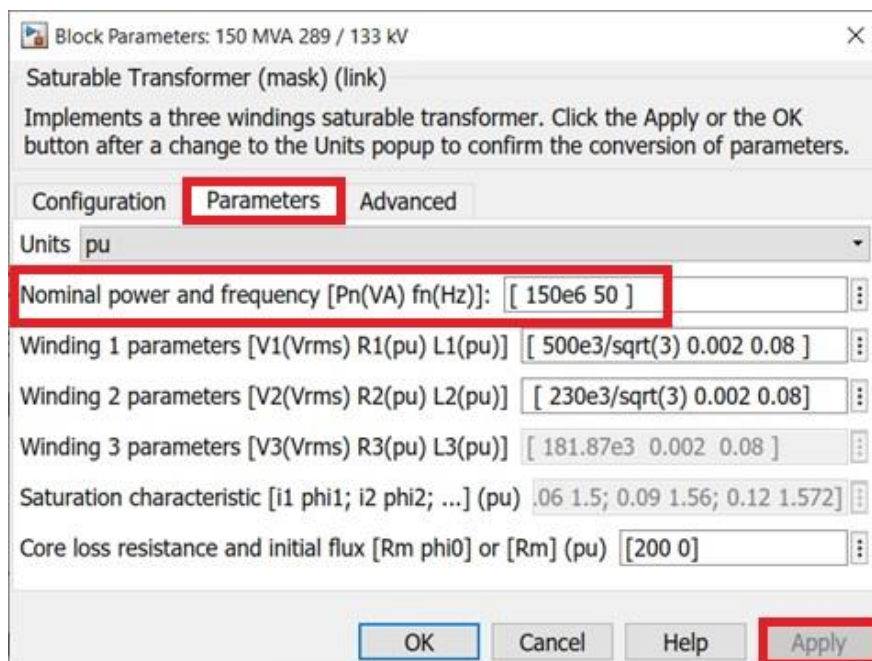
Block Parameters: 150 MVA 289 / 133 kV

Saturable Transformer (mask) (link)

Implements a three windings saturable transformer. Click the Apply or the OK button after a change to the Units popup to confirm the conversion of parameters.

Configuration | Parameters | Advanced

Units pu

Nominal power and frequency [Pn(VA) fn(Hz)]: [ 150e6 50 ]

Winding 1 parameters [V1(Vrms) R1(pu) L1(pu)] [ 500e3/sqrt(3) 0.002 0.08 ]

Winding 2 parameters [V2(Vrms) R2(pu) L2(pu)] [ 230e3/sqrt(3) 0.002 0.08]

Winding 3 parameters [V3(Vrms) R3(pu) L3(pu)] [ 181.87e3 0.002 0.08 ]

Saturation characteristic [i1 phi1; i2 phi2; ...] (pu) .06 1.5; 0.09 1.56; 0.12 1.572]

Core loss resistance and initial flux [Rm phi0] or [Rm] (pu) [200 0]

OK Cancel Help Apply